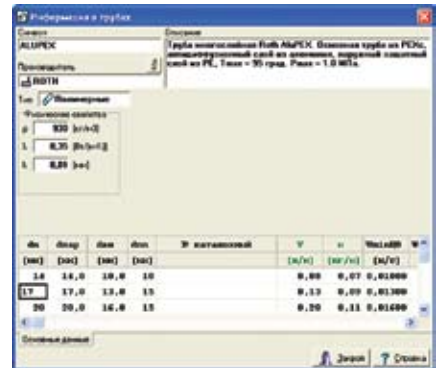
Информация о трубах

Стандарт
ALUPEX
Производитель
ROTH
Тип Полимерные
Физические свойства
ρ 930 [кг/м3]
λ 0,35 [Вт/м•К]
k 0,89 [мм]

Описание
Труба многослойная Roth AluPEX. Основная труба из PEXc, антидиффузионный слой из алюминия, наружный защитный слой из PE. Tmax = 95 град. Pmax = 1.0 МПа.

| dn | dnar | dwe | dnn | Р наталковой | v | n | Wmin | W |
|---|---|---|---|---|---|---|---|---|
| [мм] | [мм] | [мм] | [мм] | | [м/с] | [кг/с] | [м/с] | |
| 14 | 14,0 | 10,0 | 10 | | 0,00 | 0,07 | 0,01000 | |
| 17 | 17,0 | 13,0 | 15 | | 0,13 | 0,09 | 0,01300 | |
| 20 | 20,0 | 16,0 | 15 | | 0,20 | 0,11 | 0,01600 | |

Основные данные

Закрыть ? Справка